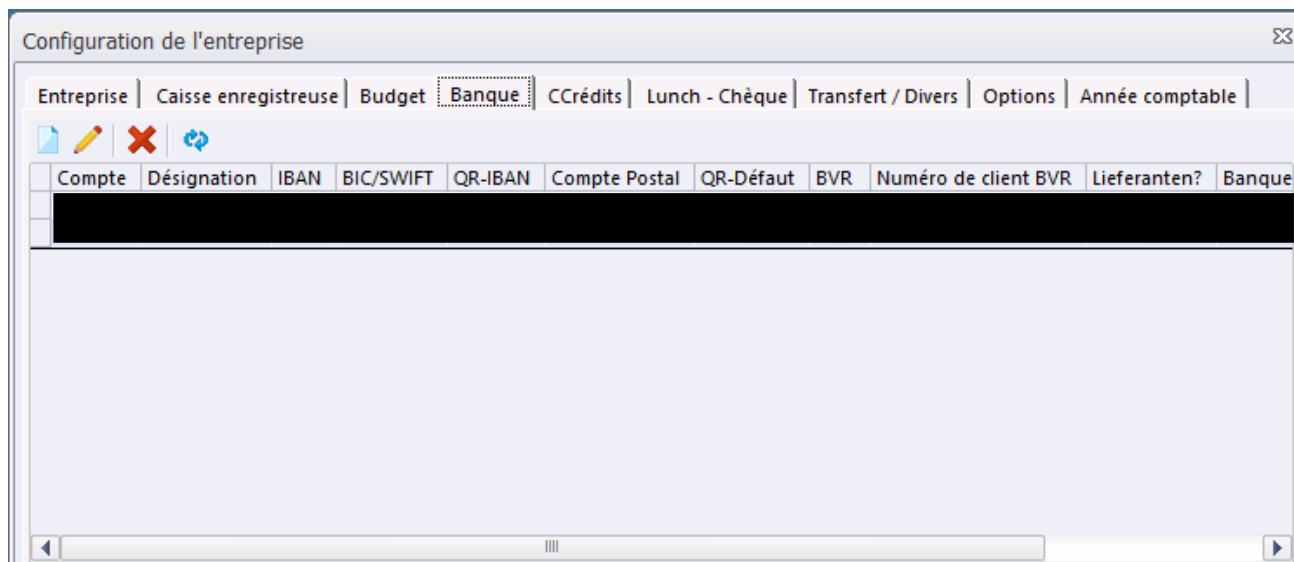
Configuration de l'entreprise

Entreprise | Caisse enregistreuse | Budget | Banque | CCrédits | Lunch - Chèque | Transfert / Divers | Options | Année comptable

| Compte | Désignation | IBAN | BIC/SWIFT | QR-IBAN | Compte Postal | QR-Défaut | BVR | Numéro de client BVR | Lieferanten? | Banque |
|---|---|---|---|---|---|---|---|---|---|---|
| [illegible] | | | | | | | | | | |
| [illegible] | | | | | | | | | | |